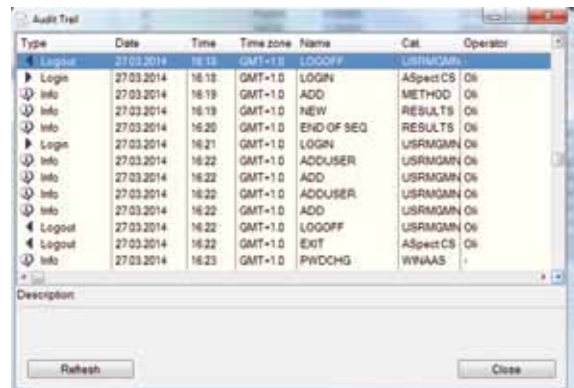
Audit Trail

| Type | Date | Time | Time zone | Name | Cat. | Operator |
|---|---|---|---|---|---|---|
| Logout | 27.03.2014 | 16:18 | GMT+1.0 | LOGOFF | USRMGMN | - |
| Login | 27.03.2014 | 16:18 | GMT+1.0 | LOGIN | ASpect CS | Oli |
| Info | 27.03.2014 | 16:19 | GMT+1.0 | ADD | METHOD | Oli |
| Info | 27.03.2014 | 16:19 | GMT+1.0 | NEW | RESULTS | Oli |
| Info | 27.03.2014 | 16:20 | GMT+1.0 | END OF SEQ | RESULTS | Oli |
| Login | 27.03.2014 | 16:21 | GMT+1.0 | LOGIN | USRMGMN | Oli |
| Info | 27.03.2014 | 16:22 | GMT+1.0 | ADDUSER | USRMGMN | Oli |
| Info | 27.03.2014 | 16:22 | GMT+1.0 | ADD | USRMGMN | Oli |
| Info | 27.03.2014 | 16:22 | GMT+1.0 | ADDUSER | USRMGMN | Oli |
| Info | 27.03.2014 | 16:22 | GMT+1.0 | ADD | USRMGMN | Oli |
| Logout | 27.03.2014 | 16:22 | GMT+1.0 | LOGOFF | USRMGMN | Oli |
| Logout | 27.03.2014 | 16:22 | GMT+1.0 | EXIT | ASpect CS | Oli |
| Info | 27.03.2014 | 16:23 | GMT+1.0 | PWDCHG | WINAAS | - |

Description:

Refresh

Close